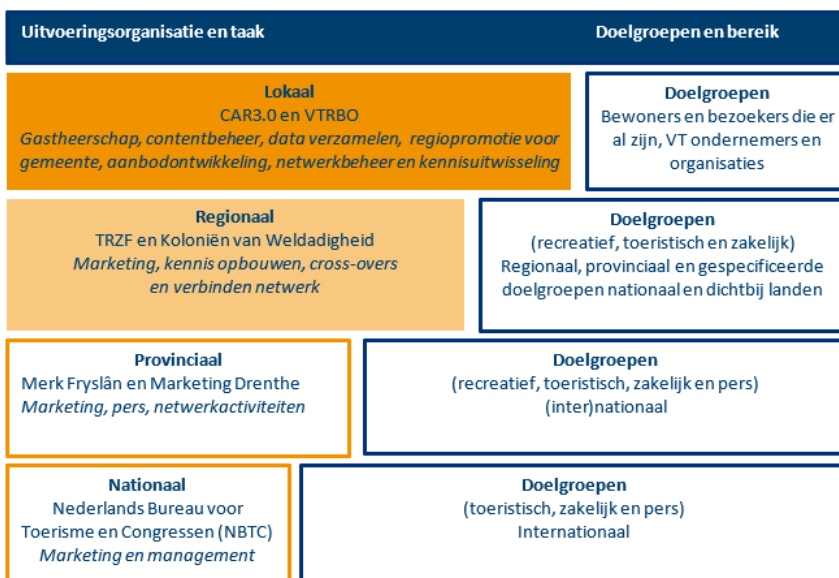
Uitvoeringsorganisatie en taak

Doelgroepen en bereik

**Lokaal**
CAR3.0 en VTRBO
*Gastheerschap, contentbeheer, data verzamelen, regiopromotie voor gemeente, aanbodontwikkeling, netwerkbeheer en kennisuitwisseling*

**Doelgroepen**
Bewoners en bezoekers die er al zijn, VT ondernemers en organisaties

**Regionaal**
TRZF en Koloniën van Weldadigheid
*Marketing, kennis opbouwen, cross-overs en verbinden netwerk*

**Doelgroepen**
(recreatief, toeristisch en zakelijk)
Regionaal, provinciaal en gespecificeerde doelgroepen nationaal en dichtbij landen

**Provinciaal**
Merk Fryslân en Marketing Drenthe
*Marketing, pers, netwerkactiviteiten*

**Doelgroepen**
(recreatief, toeristisch, zakelijk en pers)
(inter)nationaal

**Nationaal**
Nederlands Bureau voor Toerisme en Congressen (NBTC)
*Marketing en management*

**Doelgroepen**
(toeristisch, zakelijk en pers)
Internationaal